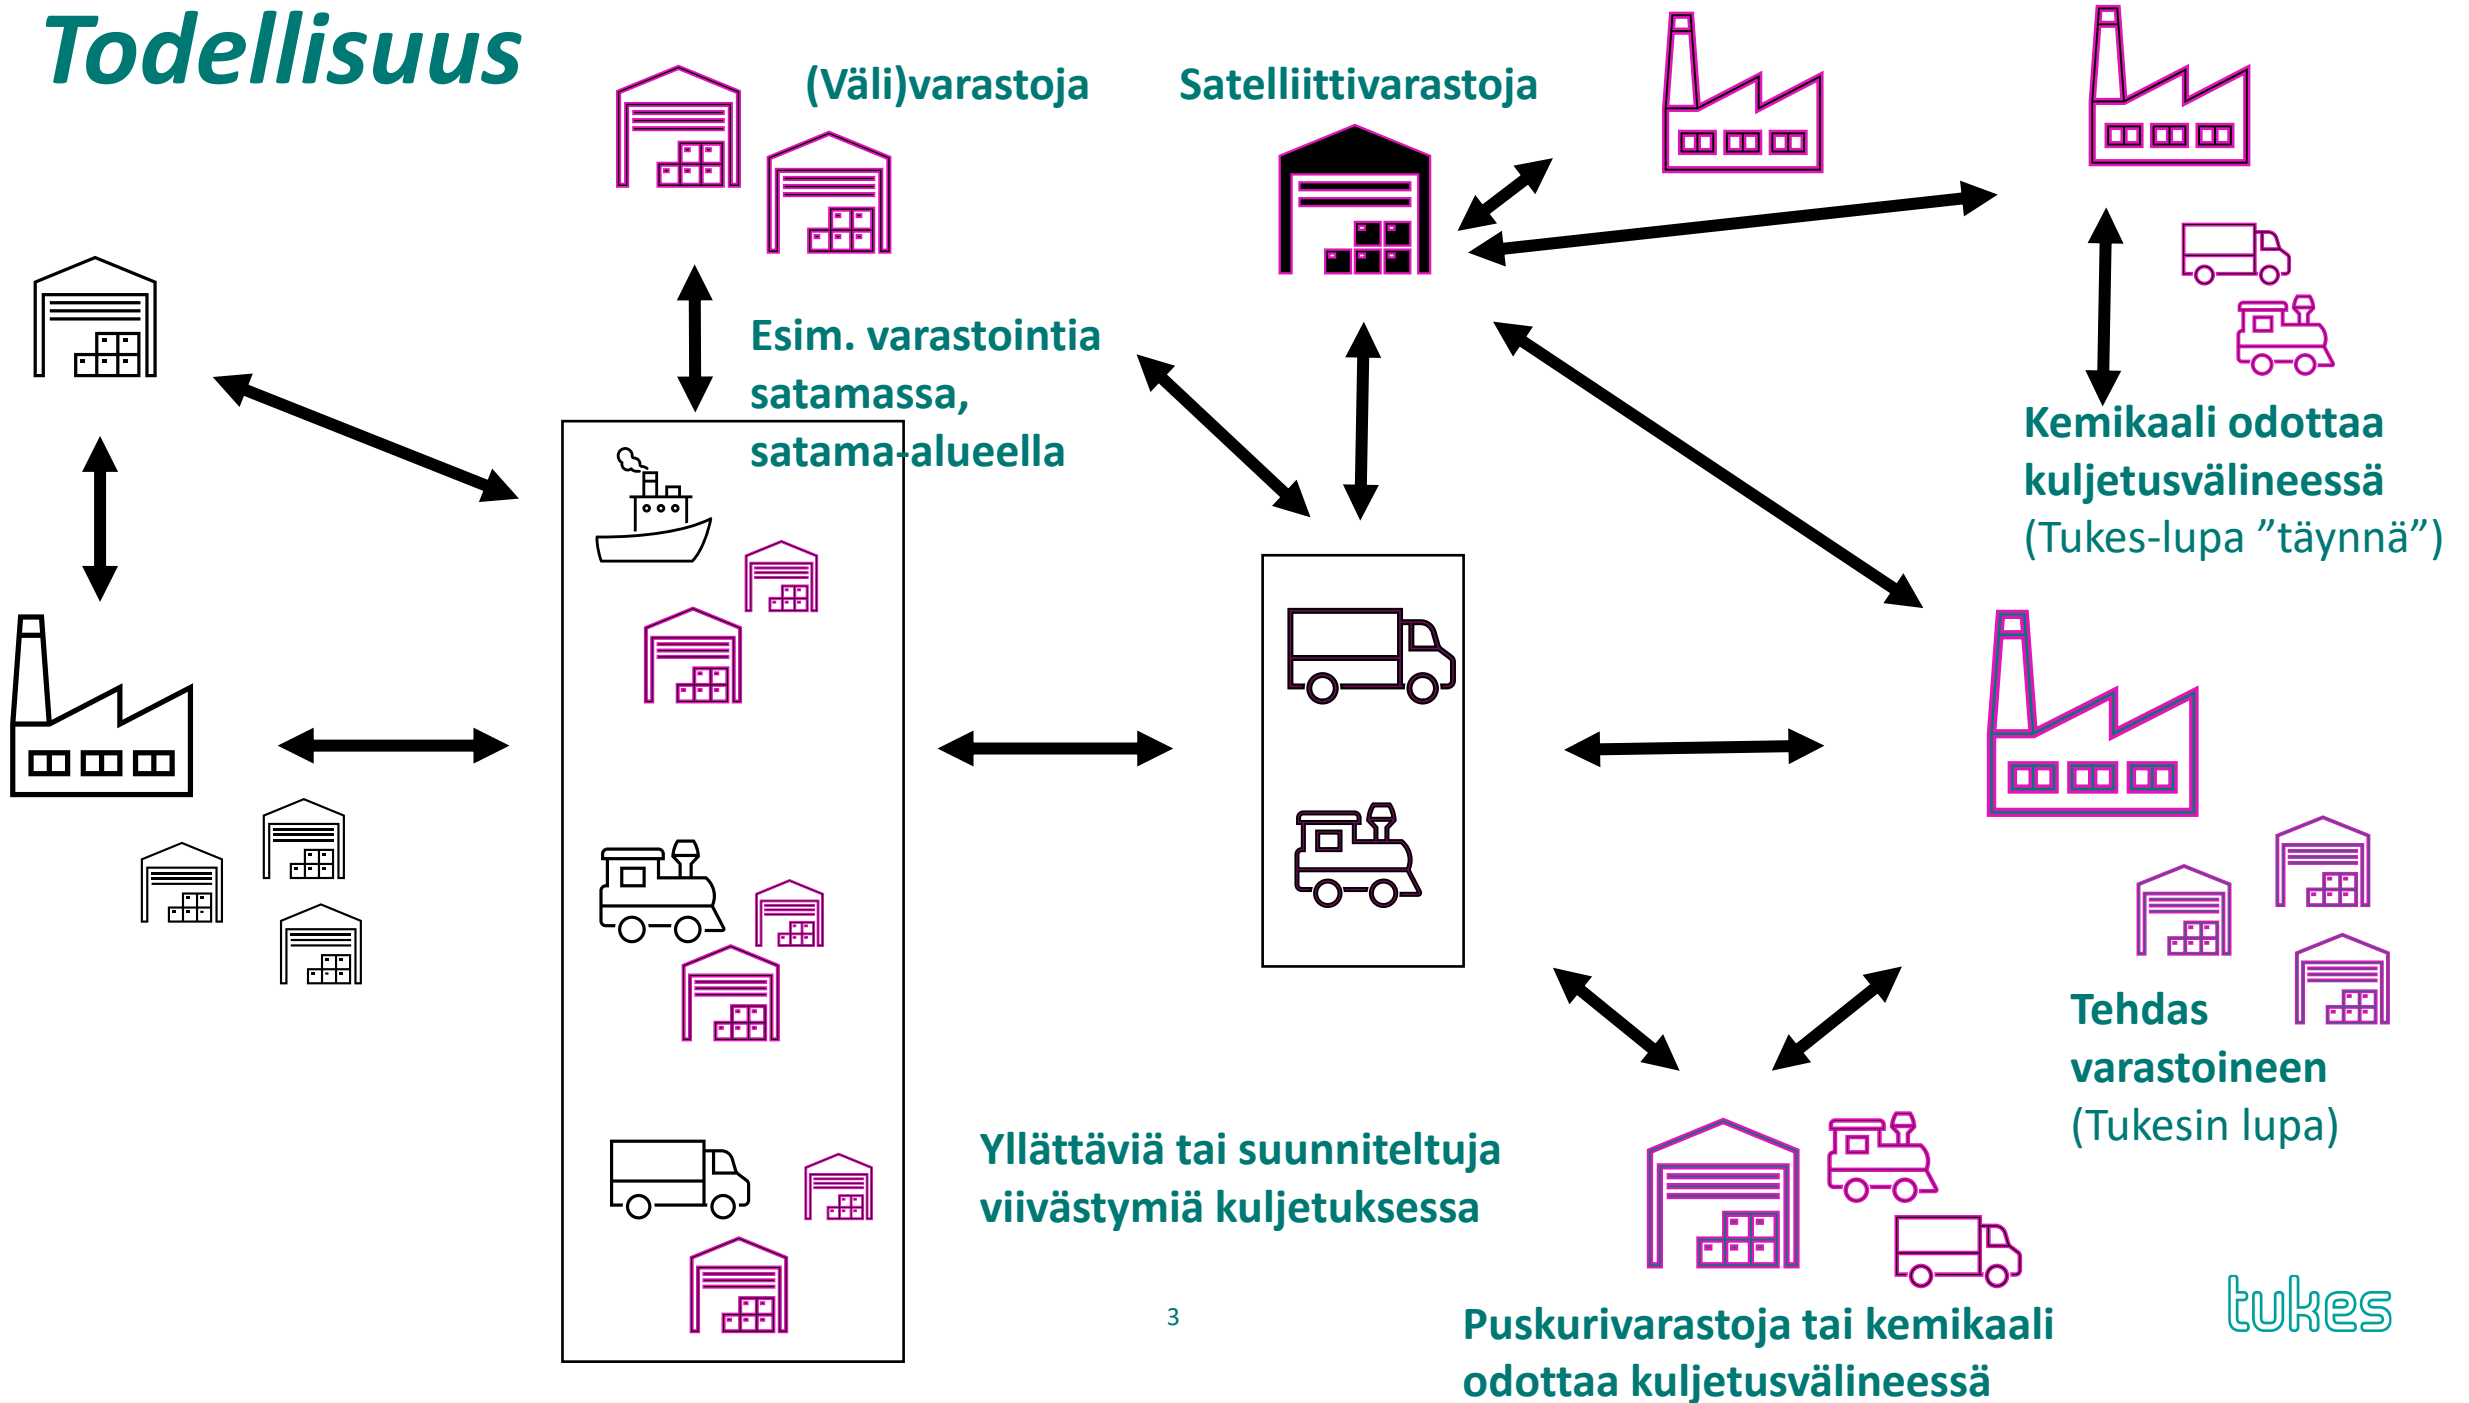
Todellisuus

(Väli)varastoja

Satelliittivarastoja

Esim. varastointia satamassa, satama-alueella

Kemikaali odottaa kuljetusvälineessä (Tukes-lupa ”täynnä”)

Tehdas varastoineen (Tukesin lupa)

Yllättäviä tai suunniteltuja viivästymiä kuljetuksessa

Puskurivarastoja tai kemikaali odottaa kuljetusvälineessä

3

tukes